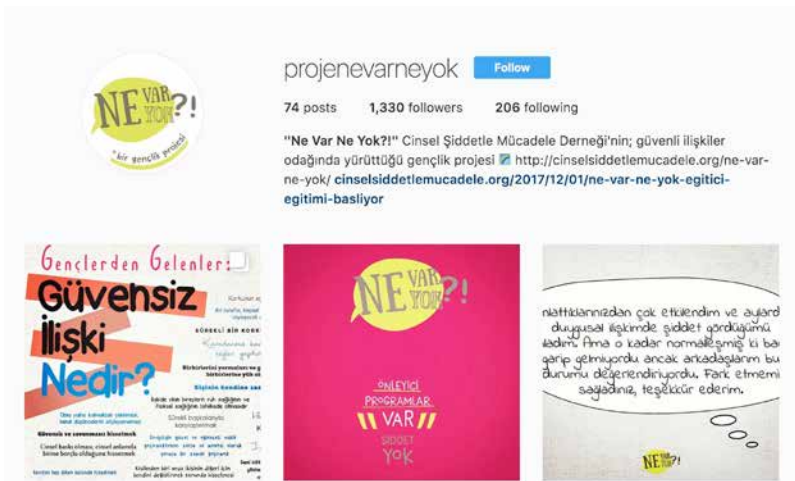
NE VAR YOK?!
"bir gençlik projesi"

projenevarneyok Follow

74 posts 1,330 followers 206 following

"Ne Var Ne Yok?!" Cinsel Şiddetle Mücadele Derneği'nin; güvenli ilişkiler odağında yürüttüğü gençlik projesi ↗ http://cinselsiddetlemucadele.org/ne-var-ne-yok/ cinselsiddetlemucadele.org/2017/12/01/ne-var-ne-yok-egitici-egitimi-basliyor

Gençlerden Gelenler:
Güvensiz İlişki Nedir?

Korkutan ay
Bir tarafın, kıyafet, makyaj
SÜREKLİ BİR KORK
Birbirlerine yormaları ve birbirlerine yük ol
Kişinin kendine ura
Güvensiz ve savunmacı hissetmek
Sürekli başkalarıyla karşılaştırmak
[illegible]

NE VAR YOK?!
ÖNLEYİCİ PROGRAMLAR VAR
ŞİDDET YOK

nlattıklarınızdan çok etkilendim ve aylard duygusal ilişkimde şiddet gördüğümü ladım. Ama o kadar normalleşmiş ki ba garip gelmiyordu ancak arkadaşlarım bu durumu değerlendiriyordu. Fark etmemi sağladınız, teşekkür ederim.

NE VAR YOK?!